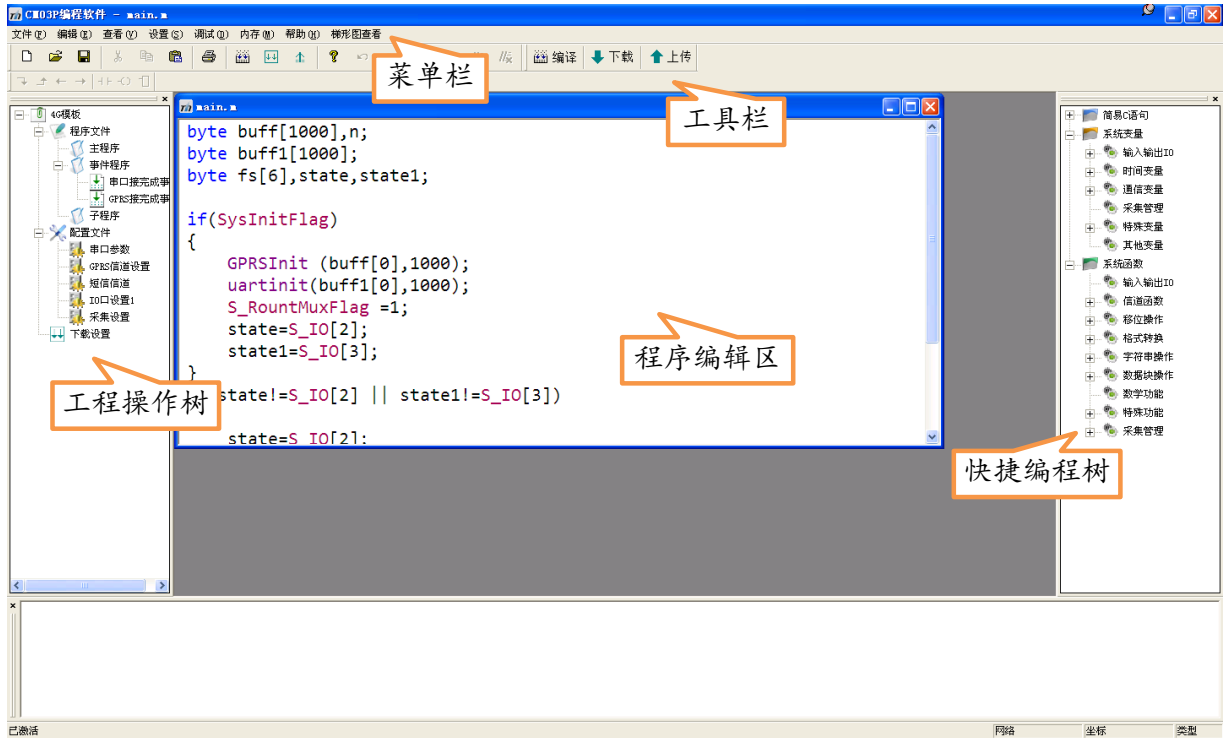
CM03P编程软件 - main.m

文件(F) 编辑(E) 查看(V) 设置(S) 调试(D) 内存(M) 帮助(H) 梯形图查看

编译 下载 上传

菜单栏

工具栏

4G模板
程序文件
主程序
事件程序
串口接完成事
GPRS接完成事
子程序
配置文件
串口参数
GPRS信道设置
短信信道
IO口设置1
采集设置
下载设置

工程操作树

main.m

byte buff[1000],n;
byte buff1[1000];
byte fs[6],state,state1;

if(SysInitFlag)
{
    GPRSInit (buff[0],1000);
    uartinit(buff1[0],1000);
    S_RountMuxFlag =1;
    state=S_IO[2];
    state1=S_IO[3];
}
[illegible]state!=S_IO[2] || state1!=S_IO[3])

    state=S_IO[2];

程序编辑区

简易C语句
系统变量
输入输出IO
时间变量
通信变量
采集管理
特殊变量
其他变量
系统函数
输入输出IO
信道函数
移位操作
格式转换
字符串操作
数据块操作
数学功能
特殊功能
采集管理

快捷编程树

已激活
网络
坐标
类型